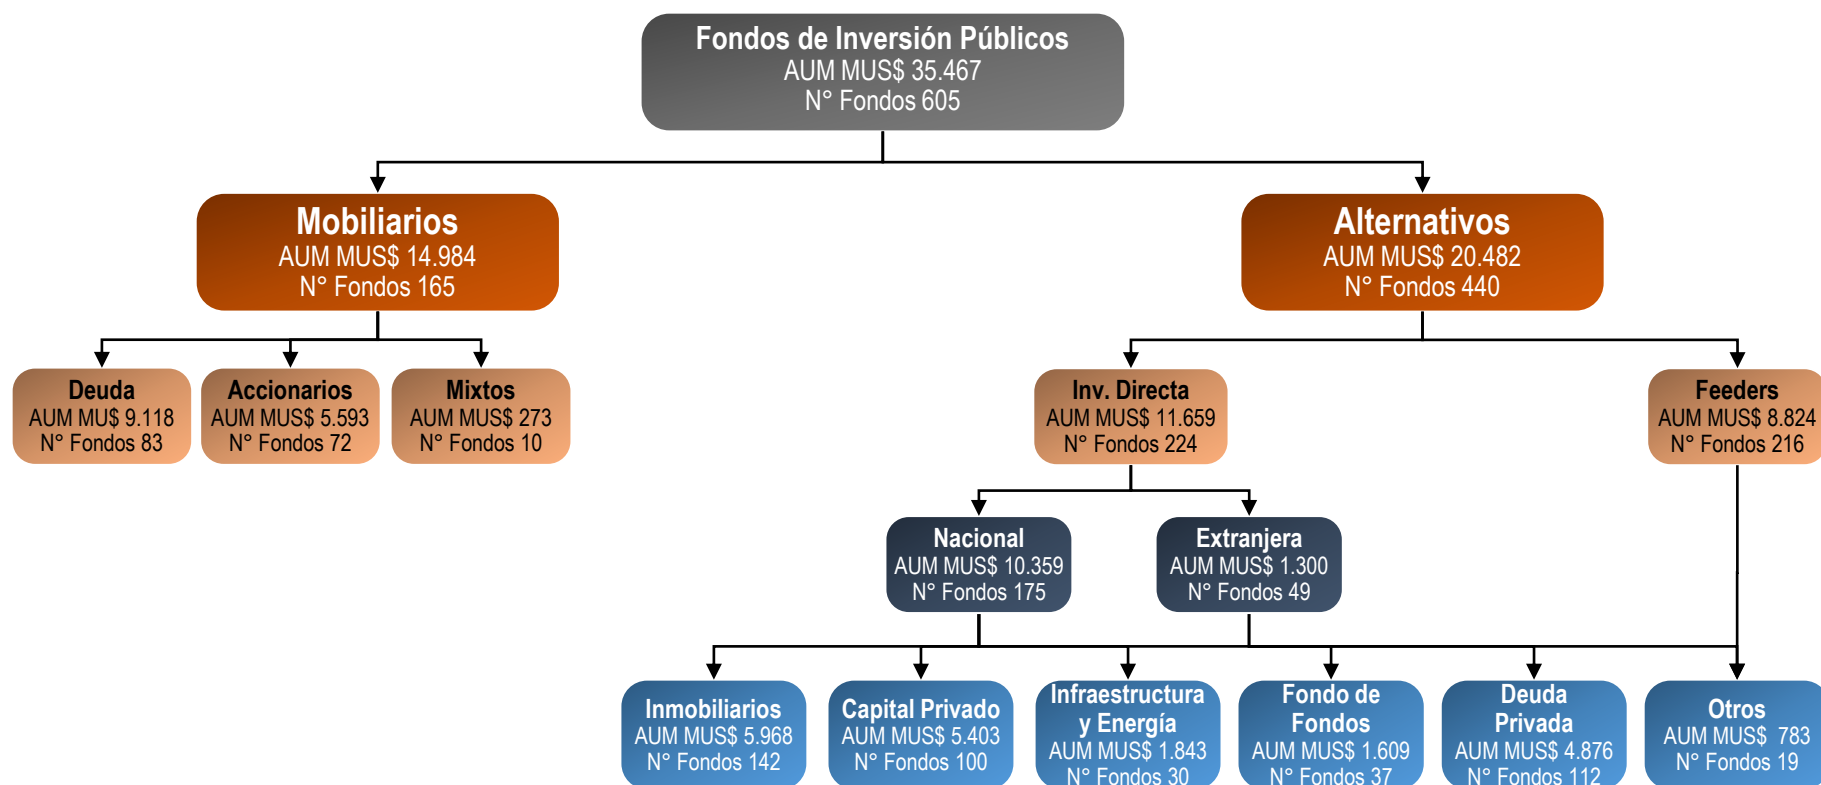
Fondos de Inversión Públicos
AUM MUS$ 35.467
N° Fondos 605

Mobiliarios
AUM MUS$ 14.984
N° Fondos 165

Alternativos
AUM MUS$ 20.482
N° Fondos 440

Deuda
AUM MUS$ 9.118
N° Fondos 83

Accionarios
AUM MUS$ 5.593
N° Fondos 72

Mixtos
AUM MUS$ 273
N° Fondos 10

Inv. Directa
AUM MUS$ 11.659
N° Fondos 224

Feeders
AUM MUS$ 8.824
N° Fondos 216

Nacional
AUM MUS$ 10.359
N° Fondos 175

Extranjera
AUM MUS$ 1.300
N° Fondos 49

Inmobiliarios
AUM MUS$ 5.968
N° Fondos 142

Capital Privado
AUM MUS$ 5.403
N° Fondos 100

Infraestructura y Energía
AUM MUS$ 1.843
N° Fondos 30

Fondo de Fondos
AUM MUS$ 1.609
N° Fondos 37

Deuda Privada
AUM MUS$ 4.876
N° Fondos 112

Otros
AUM MUS$ 783
N° Fondos 19